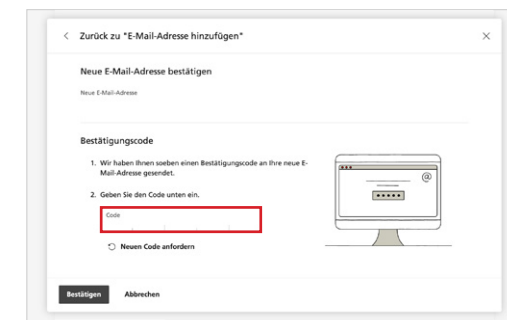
< Zurück zu "E-Mail-Adresse hinzufügen"

×

Neue E-Mail-Adresse bestätigen

Neue E-Mail-Adresse

Bestätigungscode

1. Wir haben Ihnen soeben einen Bestätigungscode an Ihre neue E-Mail-Adresse gesendet.

2. Geben Sie den Code unten ein.

Code

Neuen Code anfordern

@

Bestätigen

Abbrechen